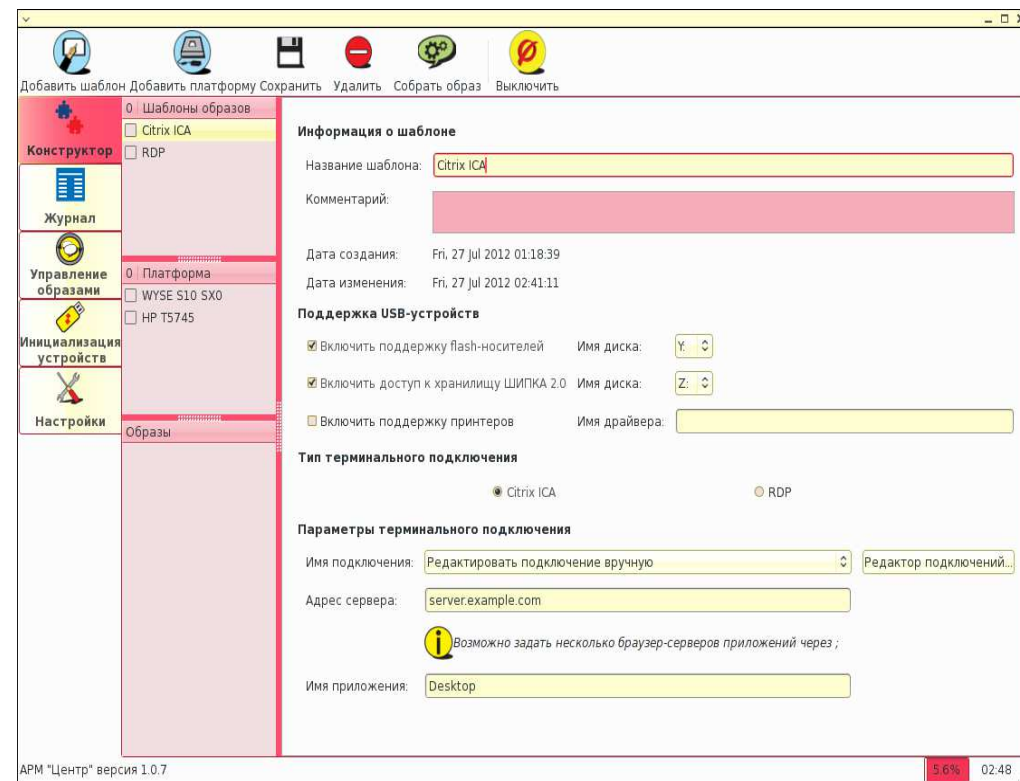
Добавить шаблон Добавить платформу Сохранить Удалить Собрать образ Выключить

Конструктор

Журнал

Управление образами

Инициализация устройств

Настройки

0 Шаблоны образов
Citrix ICA
RDP

0 Платформа
WYSE S10 SX0
HP T5745

Образы

Информация о шаблоне

Название шаблона: Citrix ICA

Комментарий:

Дата создания: Fri, 27 Jul 2012 01:18:39

Дата изменения: Fri, 27 Jul 2012 02:41:11

Поддержка USB-устройств

Включить поддержку flash-носителей Имя диска: Y:

Включить доступ к хранилищу ШИПКА 2.0 Имя диска: Z:

Включить поддержку принтеров Имя драйвера:

Тип терминального подключения

Citrix ICA RDP

Параметры терминального подключения

Имя подключения: Редактировать подключение вручную Редактор подключений...

Адрес сервера: server.example.com

Возможно задать несколько браузер-серверов приложений через ;

Имя приложения: Desktop

АРМ "Центр" версия 1.0.7

5.6% 02:48